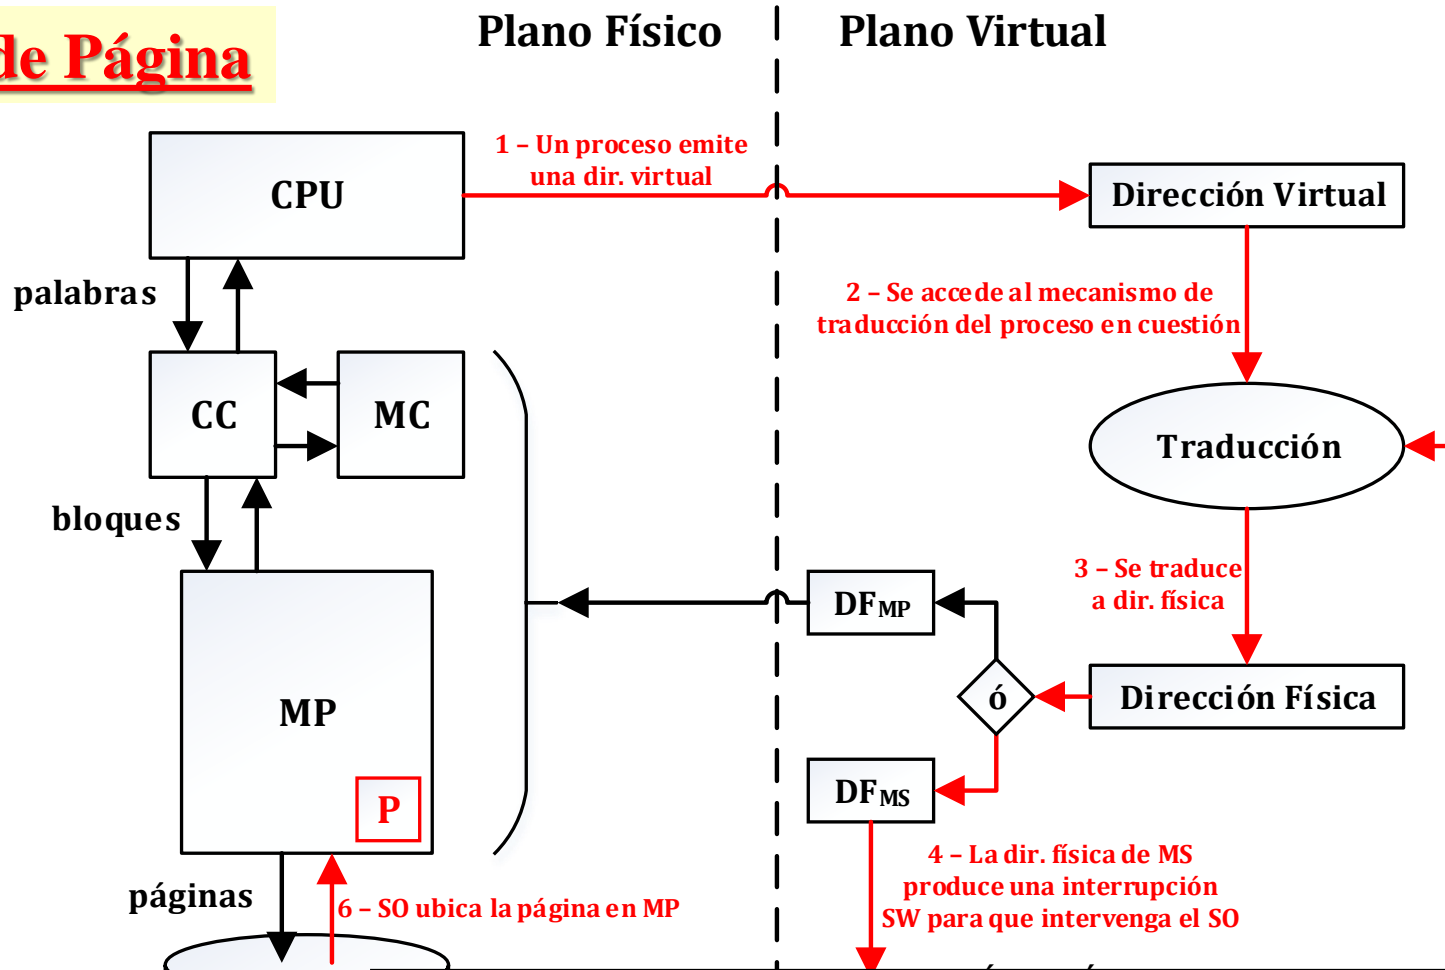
de Página

Plano Físico

Plano Virtual

CPU

1 – Un proceso emite una dir. virtual

Dirección Virtual

palabras

2 – Se accede al mecanismo de traducción del proceso en cuestión

CC

MC

Traducción

bloques

3 – Se traduce a dir. física

$DF_{MP}$

MP

ó

Dirección Física

$DF_{MS}$

P

4 – La dir. física de MS produce una interrupción SW para que intervenga el SO

páginas

6 – SO ubica la página en MP